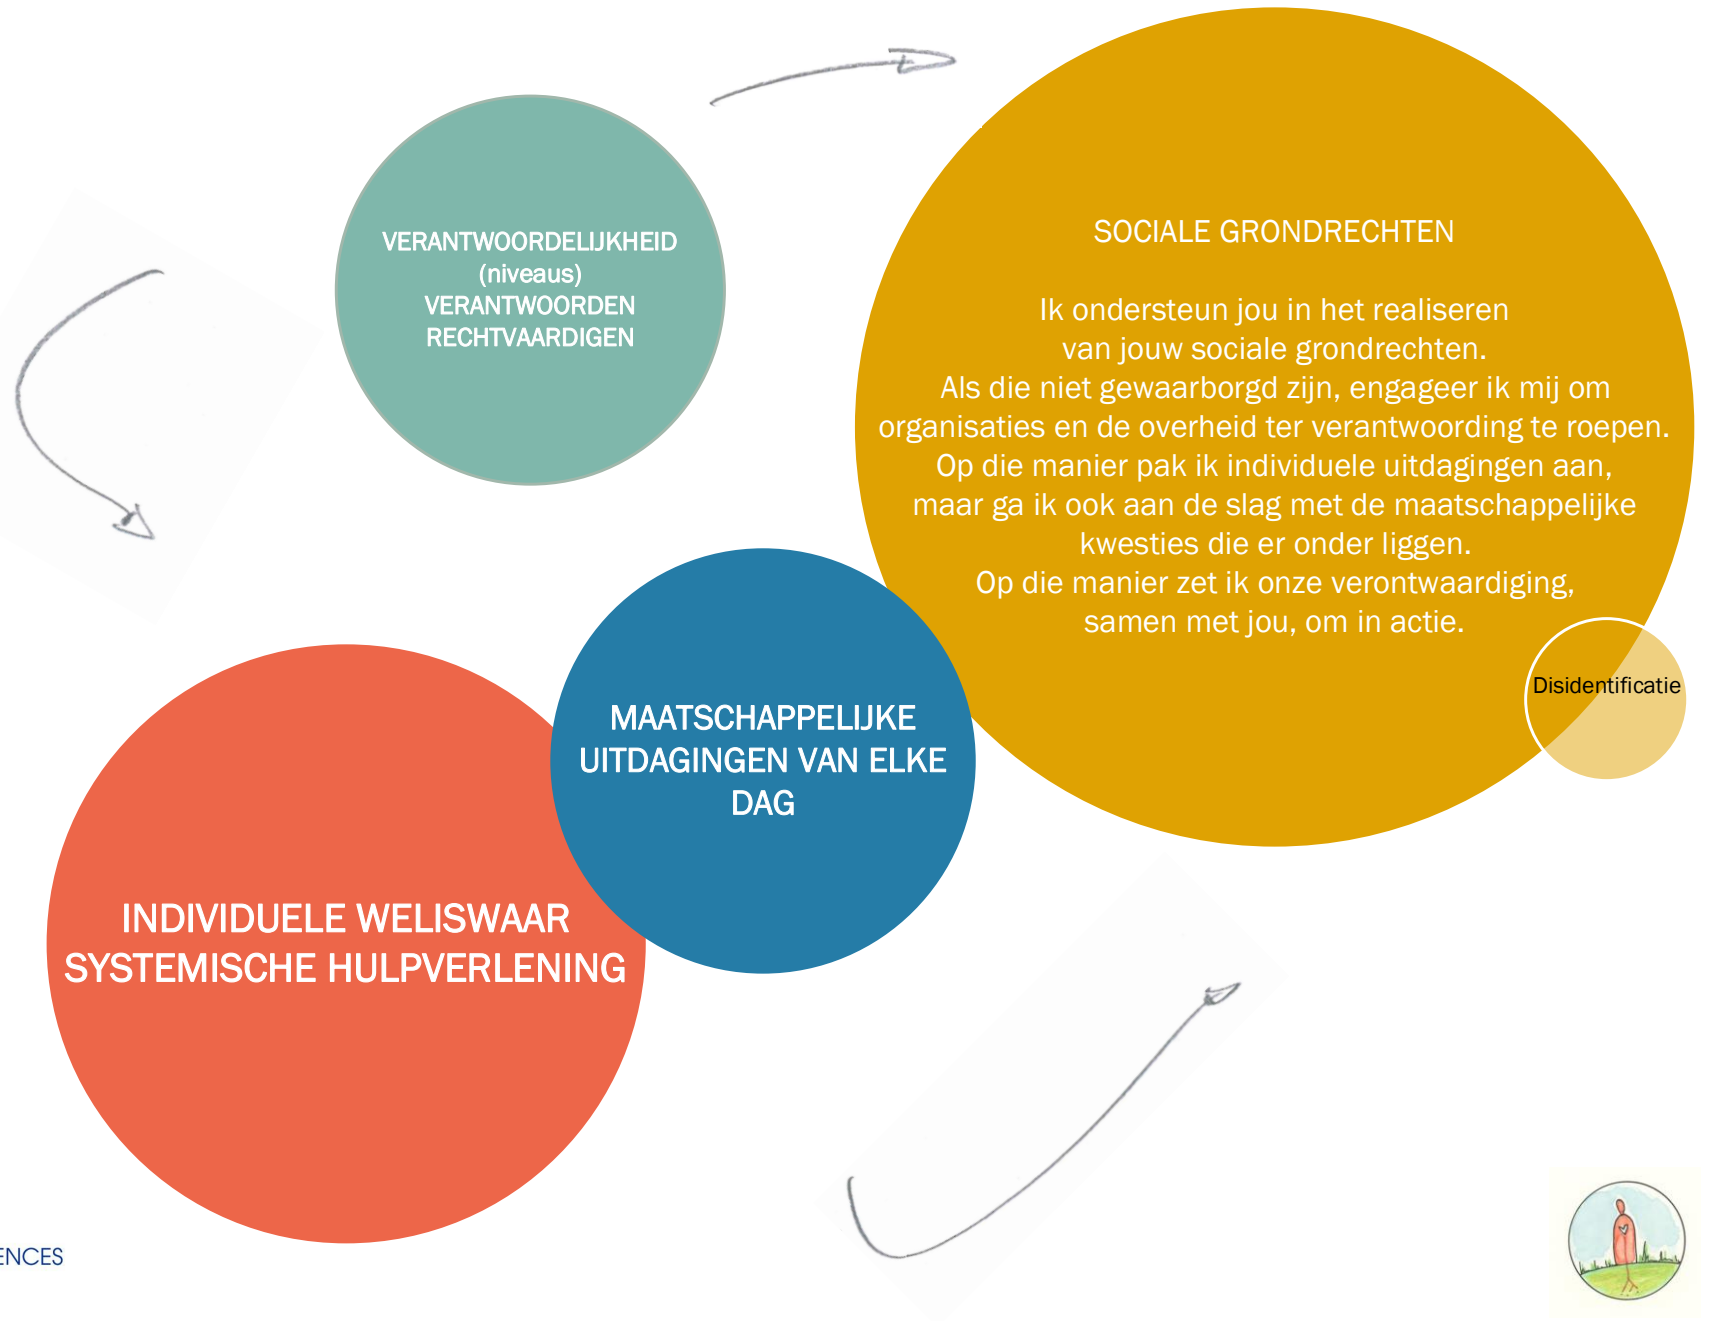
VERANTWOORDELIJKHEID
(niveaus)
VERANTWOORDEN
RECHTVAARDIGEN

SOCIALE GRONDRECHTEN

Ik ondersteun jou in het realiseren van jouw sociale grondrechten. Als die niet gewaarborgd zijn, engageer ik mij om organisaties en de overheid ter verantwoording te roepen. Op die manier pak ik individuele uitdagingen aan, maar ga ik ook aan de slag met de maatschappelijke kwesties die er onder liggen. Op die manier zet ik onze verontwaardiging, samen met jou, om in actie.

Disidentificatie

MAATSCHAPPELIJKE UITDAGINGEN VAN ELKE DAG

INDIVIDUELE WELISWAAR SYSTEMISCHE HULPVERLENING

ENCES